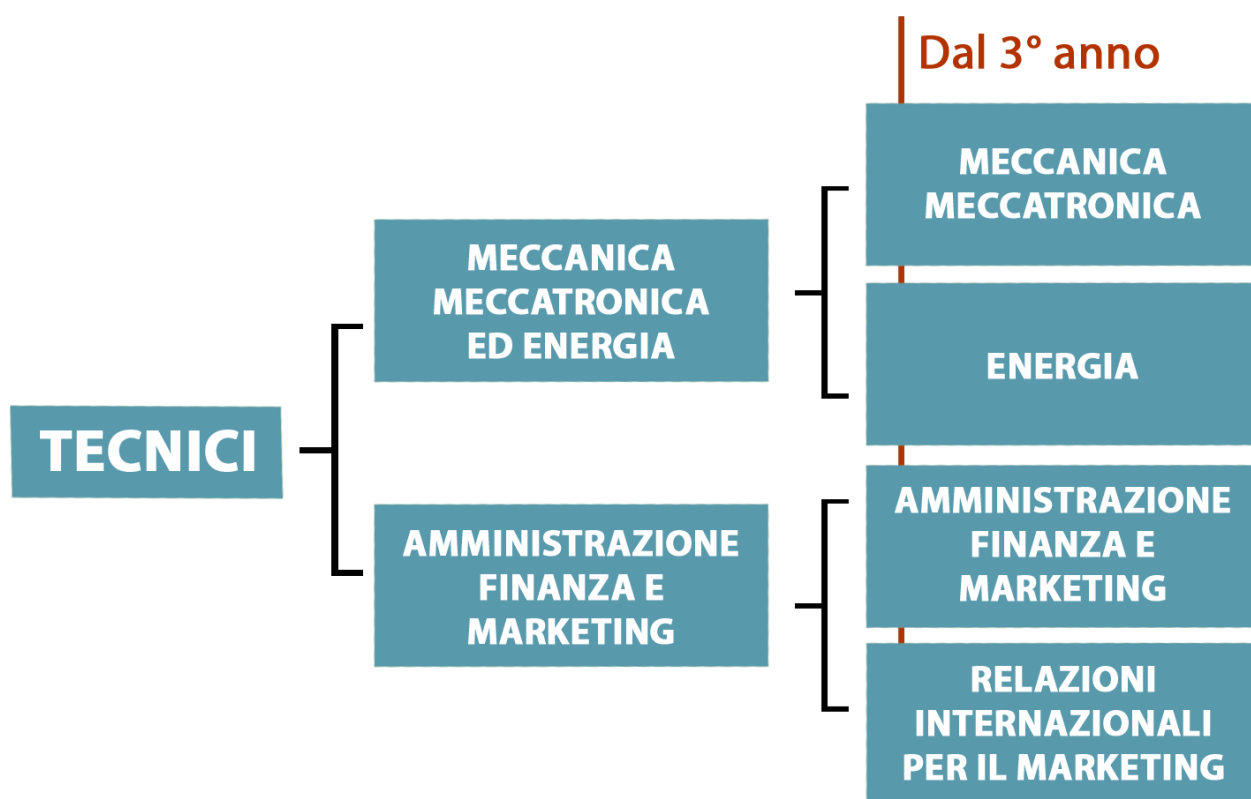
Dal 3° anno

TECNICI

MECCANICA MECCATRONICA ED ENERGIA

AMMINISTRAZIONE FINANZA E MARKETING

MECCANICA MECCATRONICA

ENERGIA

AMMINISTRAZIONE FINANZA E MARKETING

RELAZIONI INTERNAZIONALI PER IL MARKETING